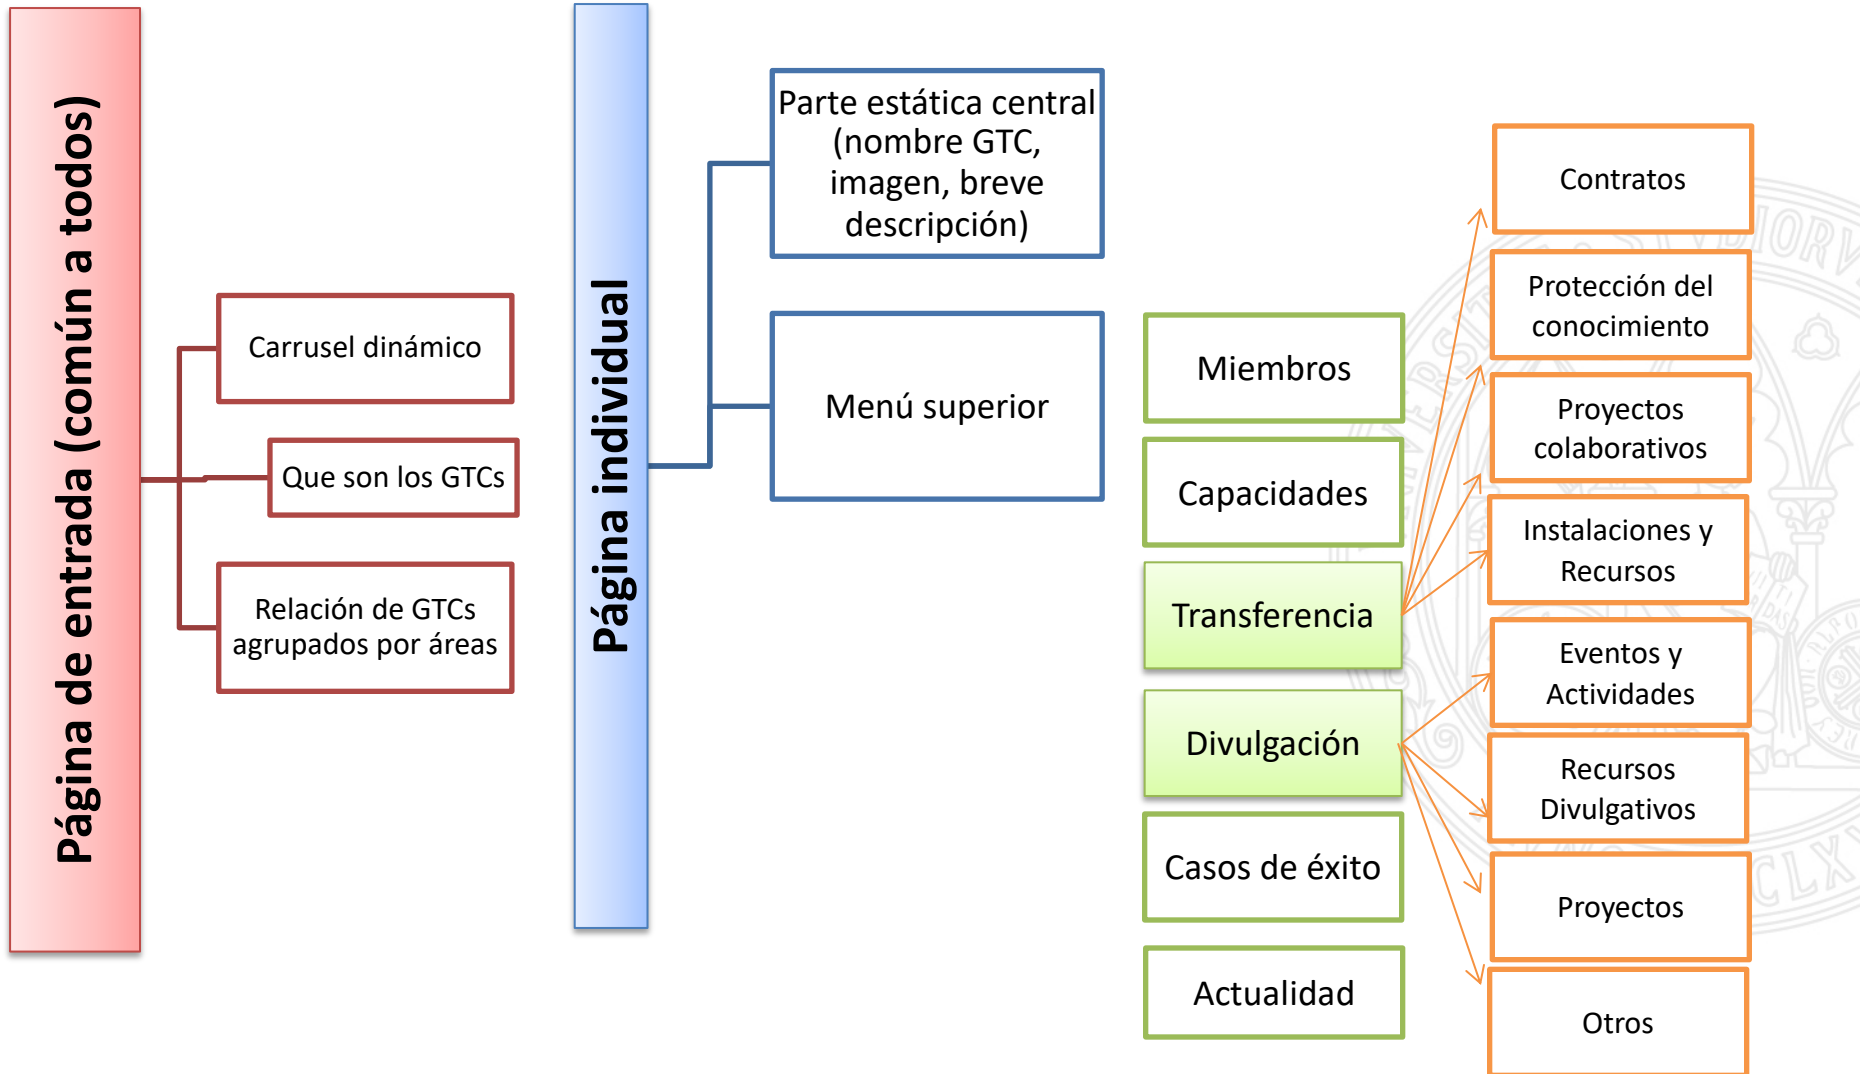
Página de entrada (común a todos)

Carrusel dinámico

Que son los GTCs

Relación de GTCs agrupados por áreas

Página individual

Parte estática central (nombre GTC, imagen, breve descripción)

Menú superior

Miembros

Capacidades

Transferencia

Divulgación

Casos de éxito

Actualidad

Contratos

Protección del conocimiento

Proyectos colaborativos

Instalaciones y Recursos

Eventos y Actividades

Recursos Divulgativos

Proyectos

Otros